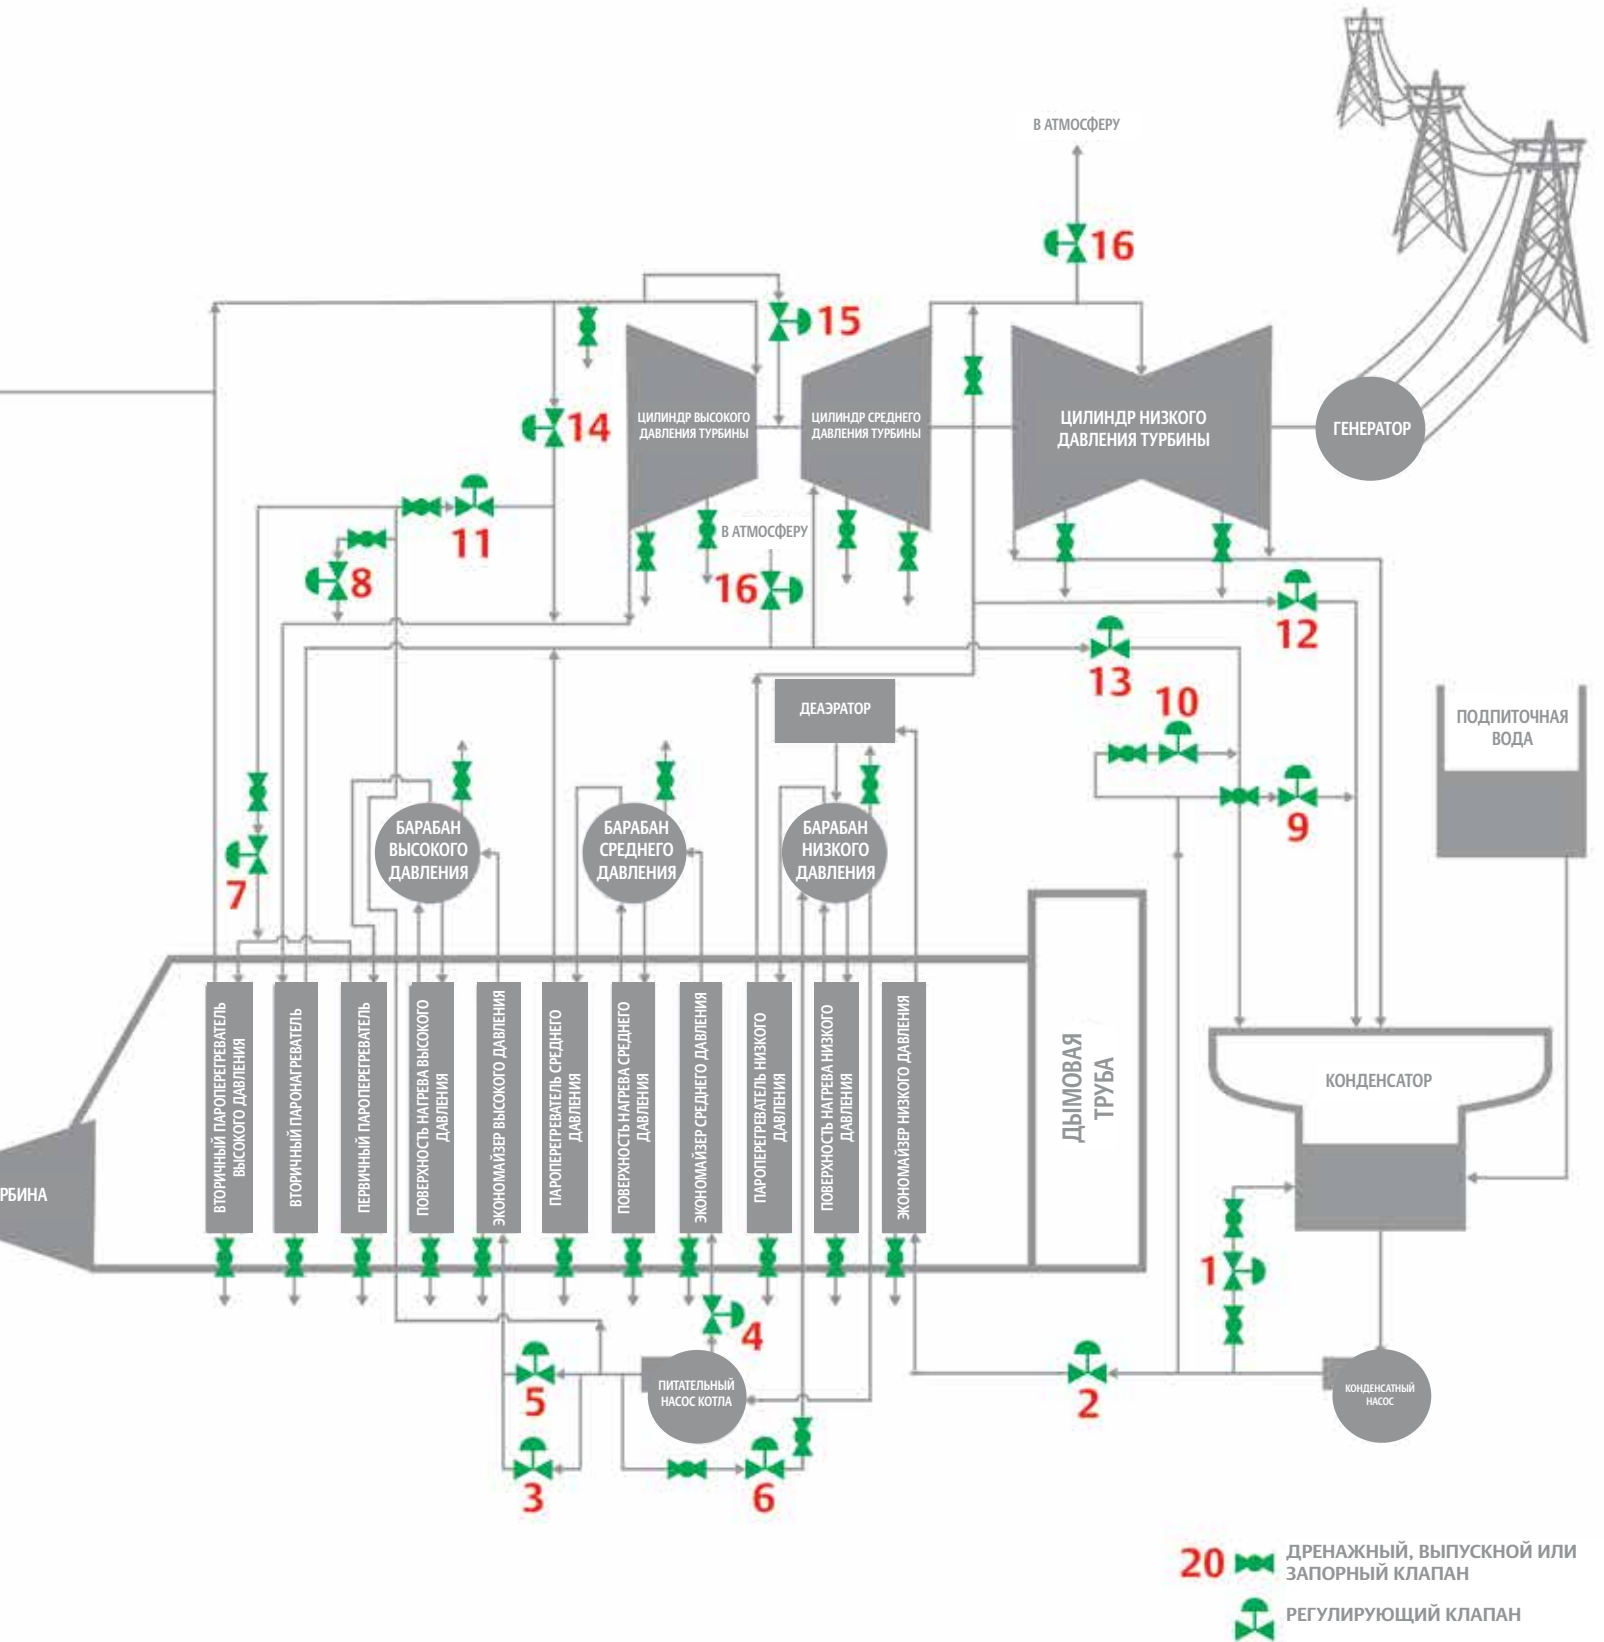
В АТМОСФЕРУ

16

15

14

ЦИЛИНДР ВЫСОКОГО ДАВЛЕНИЯ ТУРБИНЫ

ЦИЛИНДР СРЕДНЕГО ДАВЛЕНИЯ ТУРБИНЫ

ЦИЛИНДР НИЗКОГО ДАВЛЕНИЯ ТУРБИНЫ

ГЕНЕРАТОР

11

В АТМОСФЕРУ

8

16

12

13

10

ДЕАЭРАТОР

ПОДПИТОЧНАЯ ВОДА

9

БАРАБАН ВЫСОКОГО ДАВЛЕНИЯ

БАРАБАН СРЕДНЕГО ДАВЛЕНИЯ

БАРАБАН НИЗКОГО ДАВЛЕНИЯ

7

ВТОРИЧНЫЙ ПАРОПЕРЕГРЕВАТЕЛЬ ВЫСОКОГО ДАВЛЕНИЯ

ВТОРИЧНЫЙ ПАРОНАГРЕВАТЕЛЬ

ПЕРВИЧНЫЙ ПАРОПЕРЕГРЕВАТЕЛЬ

ПОВЕРХНОСТЬ НАГРЕВА ВЫСОКОГО ДАВЛЕНИЯ

ЭКОНОМАЙЗЕР ВЫСОКОГО ДАВЛЕНИЯ

ПАРОПЕРЕГРЕВАТЕЛЬ СРЕДНЕГО ДАВЛЕНИЯ

ПОВЕРХНОСТЬ НАГРЕВА СРЕДНЕГО ДАВЛЕНИЯ

ЭКОНОМАЙЗЕР СРЕДНЕГО ДАВЛЕНИЯ

ПАРОПЕРЕГРЕВАТЕЛЬ НИЗКОГО ДАВЛЕНИЯ

ПОВЕРХНОСТЬ НАГРЕВА НИЗКОГО ДАВЛЕНИЯ

ЭКОНОМАЙЗЕР НИЗКОГО ДАВЛЕНИЯ

ДЫМОВАЯ ТРУБА

КОНДЕНСАТОР

РБИНА

1

4

5

ПИТАТЕЛЬНЫЙ НАСОС КОТЛА

2

КОНДЕНСАТНЫЙ НАСОС

3

6

20 ДРЕНАЖНЫЙ, ВЫПУСКНОЙ ИЛИ ЗАПОРНЫЙ КЛАПАН

РЕГУЛИРУЮЩИЙ КЛАПАН